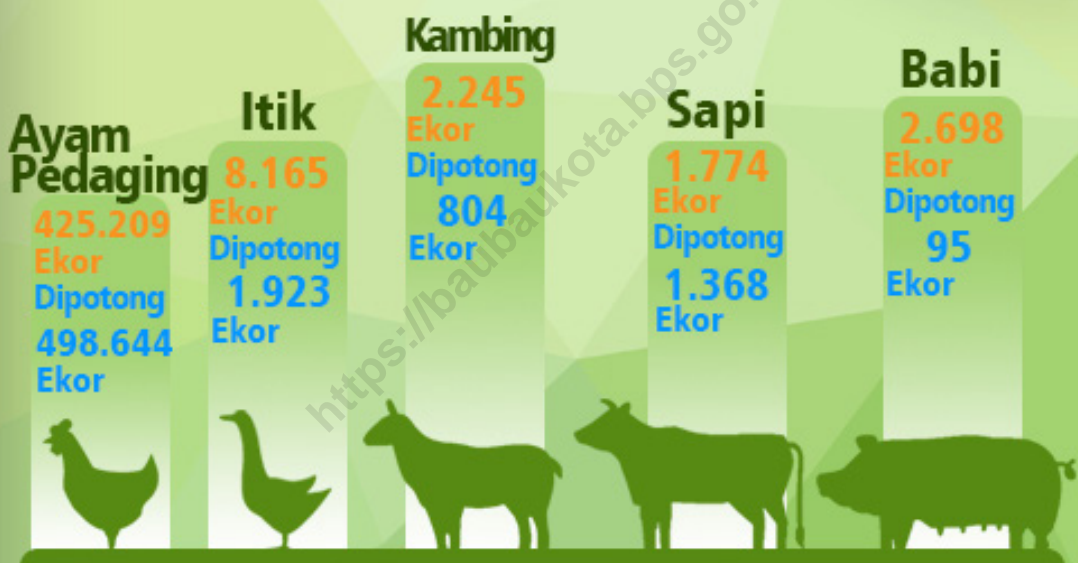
Ayam Pedaging
425.209 Ekor
Dipotong
498.644 Ekor

Itik
8.165 Ekor
Dipotong
1.923 Ekor

Kambing
2.245 Ekor
Dipotong
804 Ekor

Sapi
1.774 Ekor
Dipotong
1.368 Ekor

Babi
2.698 Ekor
Dipotong
95 Ekor

https://baubaukota.bps.go.